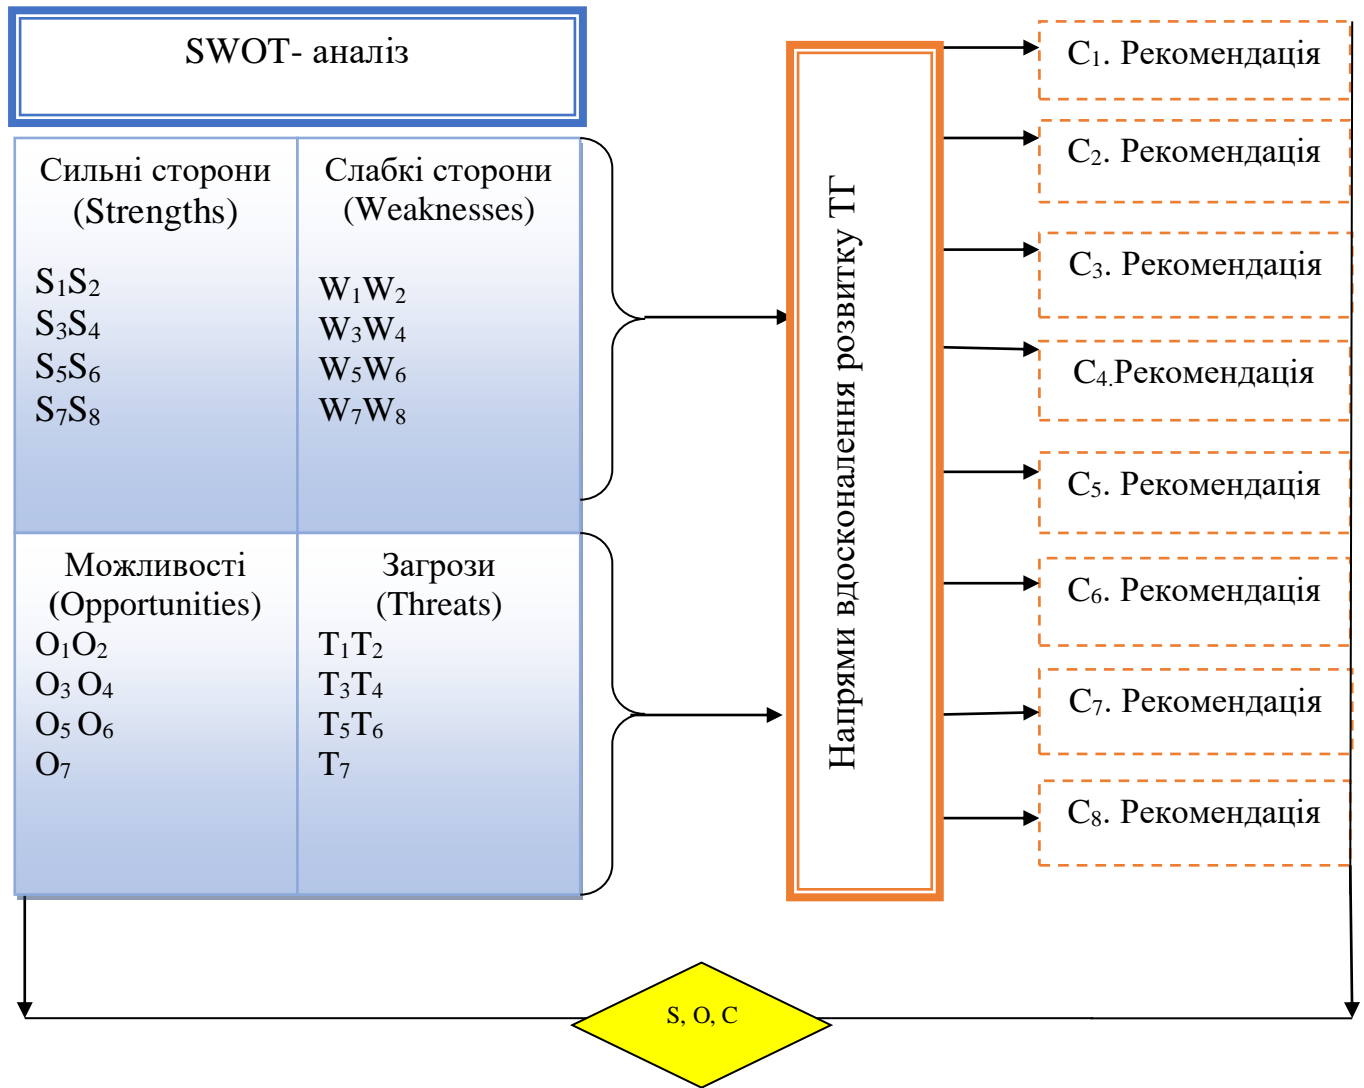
SWOT- аналіз

Сильні сторони (Strengths)

$S_1S_2$
$S_3S_4$
$S_5S_6$
$S_7S_8$

Слабкі сторони (Weaknesses)

$W_1W_2$
$W_3W_4$
$W_5W_6$
$W_7W_8$

Можливості (Opportunities)
$O_1O_2$
$O_3$ $O_4$
$O_5$ $O_6$
$O_7$

Загрози (Threats)
$T_1T_2$
$T_3T_4$
$T_5T_6$
$T_7$

Напрями вдосконалення розвитку ТГ

$C_1$. Рекомендація
$C_2$. Рекомендація
$C_3$. Рекомендація
$C_4$.Рекомендація
$C_5$. Рекомендація
$C_6$. Рекомендація
$C_7$. Рекомендація
$C_8$. Рекомендація

S, O, C